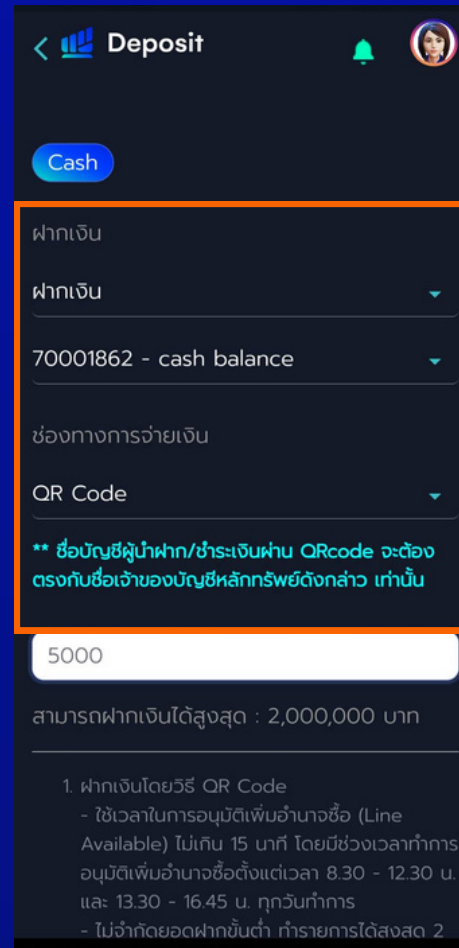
Deposit

Cash

ฝากเงิน

ฝากเงิน

70001862 - cash balance

ช่องทางการจ่ายเงิน

QR Code

** ชื่อบัญชีผู้นำฝาก/ชำระเงินผ่าน QRcode จะต้องตรงกับชื่อเจ้าของบัญชีหลักทรัพย์ดังกล่าว เท่านั้น

5000

สามารถฝากเงินได้สูงสุด : 2,000,000 บาท

1. ฝากเงินโดยวิธี QR Code
- ใช้เวลาในการอนุมัติเพิ่มอำนาจซื้อ (Line Available) ไม่เกิน 15 นาที โดยมีช่วงเวลาทำการอนุมัติเพิ่มอำนาจซื้อตั้งแต่เวลา 8.30 - 12.30 น. และ 13.30 - 16.45 น. ทุกวันทำการ
- ไม่จำกัดยอดฝากขั้นต่ำ ทำรายการได้สูงสุด 2 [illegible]